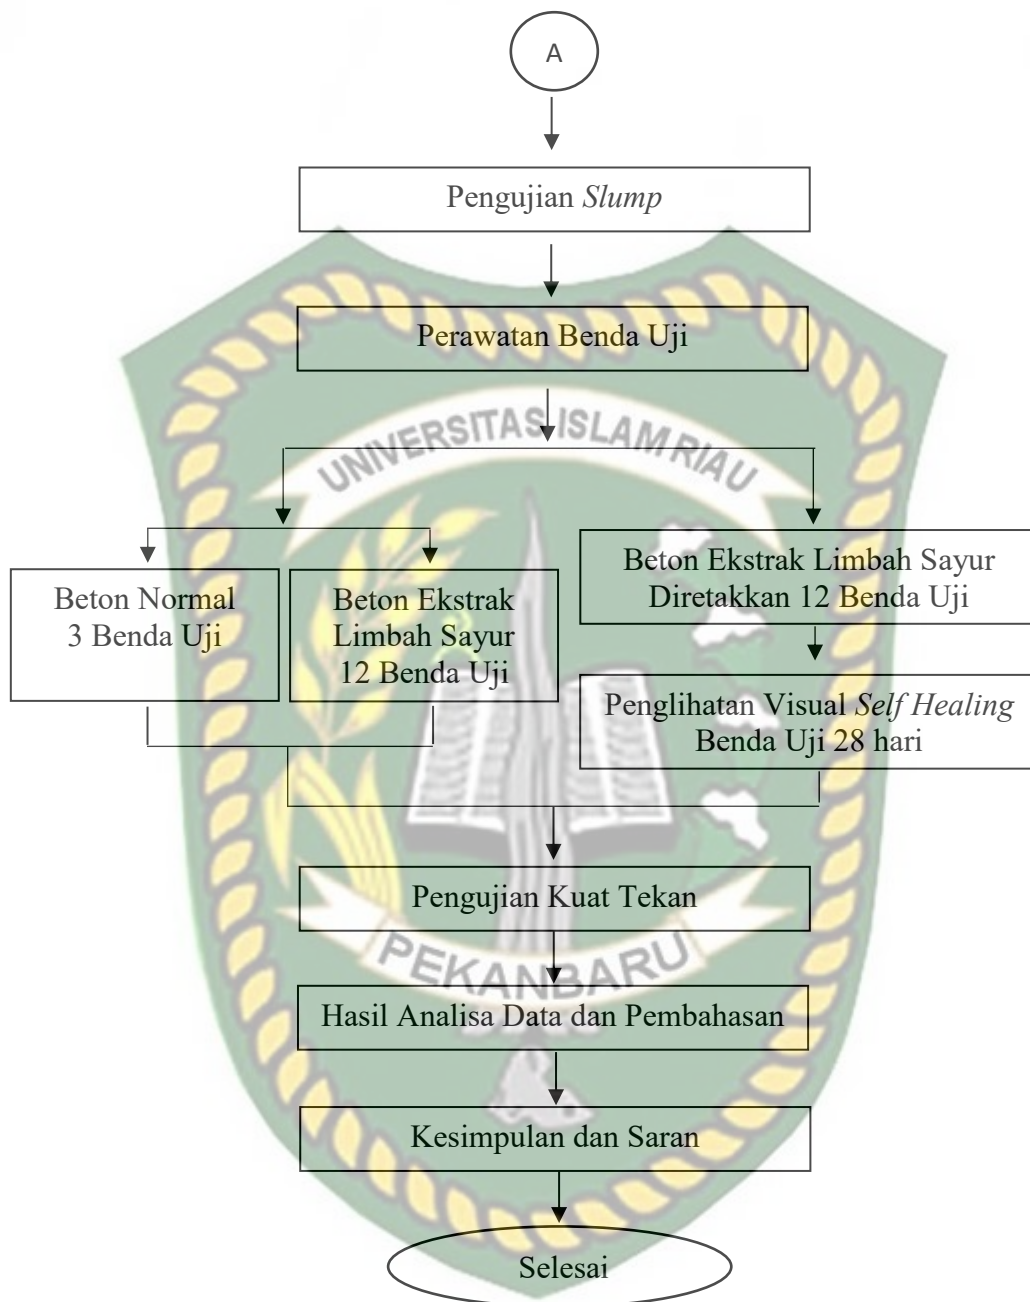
A

Pengujian *Slump*

Perawatan Benda Uji

UNIVERSITAS ISLAM RIAU

Beton Normal 3 Benda Uji

Beton Ekstrak Limbah Sayur 12 Benda Uji

Beton Ekstrak Limbah Sayur Diretakkan 12 Benda Uji

Penglihatan Visual *Self Healing* Benda Uji 28 hari

Pengujian Kuat Tekan

PEKANBARU

Hasil Analisa Data dan Pembahasan

Kesimpulan dan Saran

Selesai